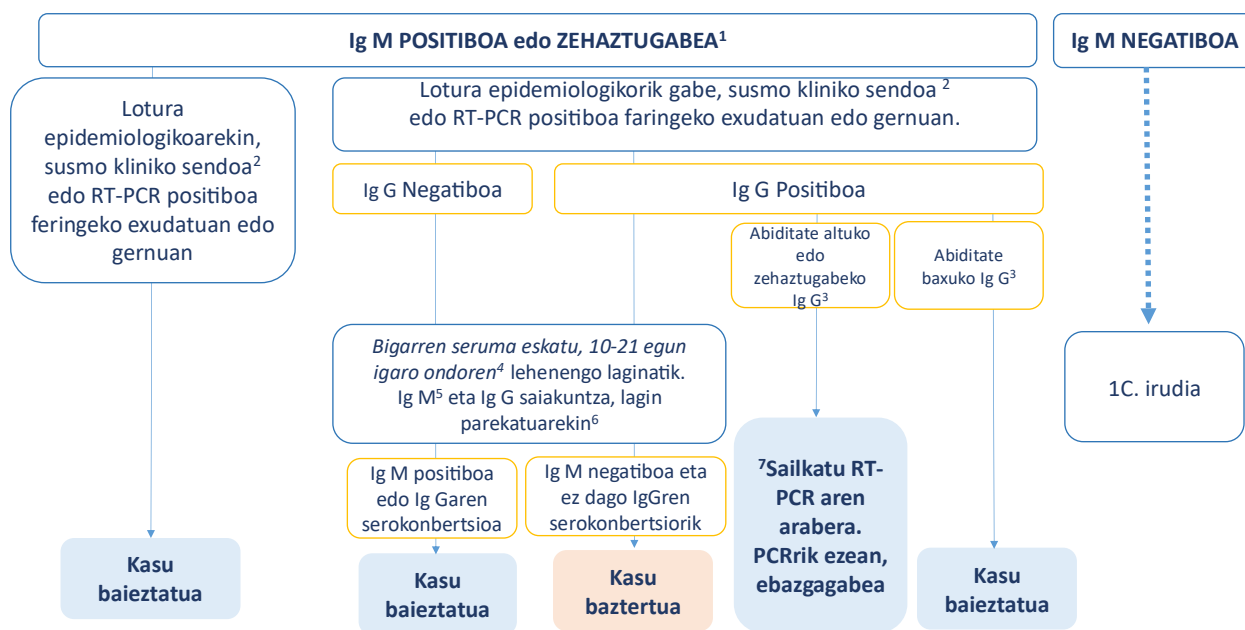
Ig M POSITIBOA edo ZEHAZTUGABEA$^1$

Ig M NEGATIBOA

Lotura epidemiologikoarekin, susmo kliniko sendoa$^2$ edo RT-PCR positiboa feringeko exudatuan edo gernuan

Lotura epidemiologikorik gabe, susmo kliniko sendoa $^2$ edo RT-PCR positiboa faringeko exudatuan edo gernuan.

Ig G Negatiboa

Ig G Positiboa

Abiditate altuko edo zehaztugabeko Ig G$^3$

Abiditate baxuko Ig G$^3$

*Bigarren seruma eskatu, 10-21 egun igaro ondoren$^4$* lehenengo laginatik. Ig M$^5$ eta Ig G saiakuntza, lagin parekatuarekin$^6$

Ig M positiboa edo Ig Garen serokonbertsioa

Ig M negatiboa eta ez dago IgGren serokonbertsiorik

$^7$Sailkatu RT-PCR aren arabera. PCRrik ezean, ebazgagabea

1C. irudia

Kasu baieztatua

Kasu baieztatua

Kasu baztertua

Kasu baieztatua